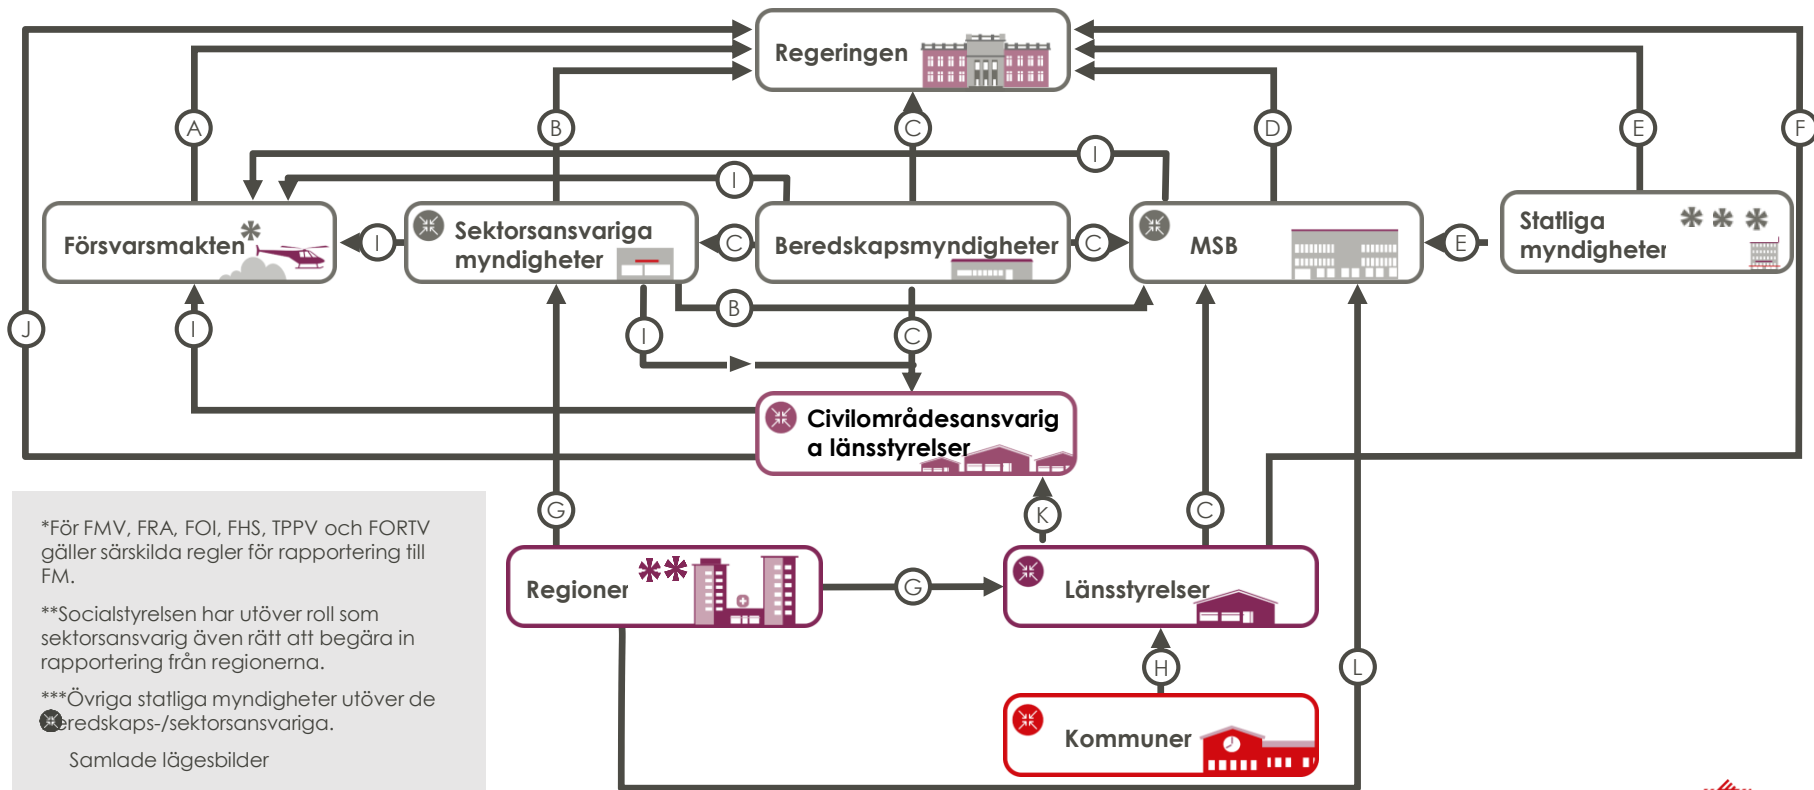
Regeringen

A

B

C

D

E

F

I

I

Försvarsmakten *

I

Sektorsansvariga myndigheter

C

Beredskapsmyndigheter

C

MSB

E

Statliga myndigheter * * *

J

I

B

I

C

Civilområdesansvarig a länsstyrelser

*För FMV, FRA, FOI, FHS, TPPV och FORTV gäller särskilda regler för rapportering till FM.

**Socialstyrelsen har utöver roll som sektorsansvarig även rätt att begära in rapportering från regionerna.

***Övriga statliga myndigheter utöver de beredskaps-/sektorsansvariga.

Samlade lägesbilder

G

K

C

Regioner **

G

Länsstyrelser

H

L

Kommuner